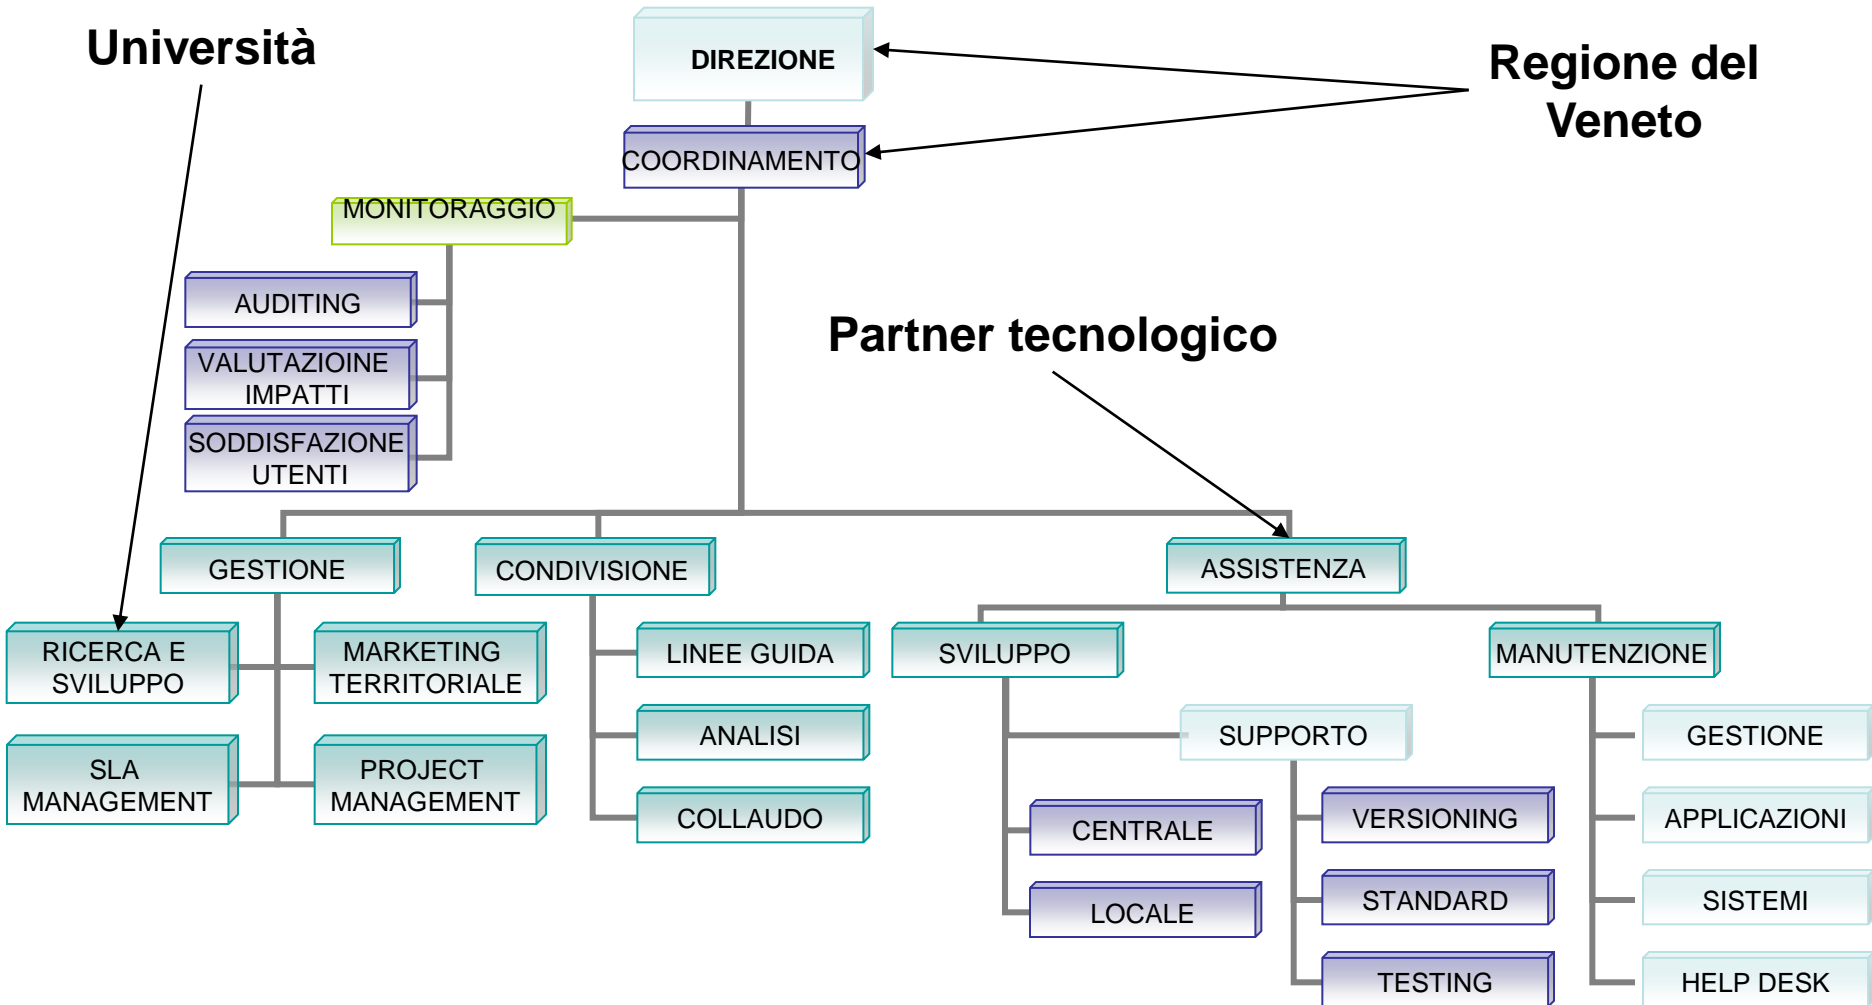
Università

DIREZIONE

Regione del Veneto

COORDINAMENTO

MONITORAGGIO

AUDITING

VALUTAZIOINE IMPATTI

SODDISFAZIONE UTENTI

Partner tecnologico

GESTIONE

CONDIVISIONE

ASSISTENZA

RICERCA E SVILUPPO

MARKETING TERRITORIALE

SLA MANAGEMENT

PROJECT MANAGEMENT

LINEE GUIDA

ANALISI

COLLAUDO

SVILUPPO

MANUTENZIONE

SUPPORTO

CENTRALE

LOCALE

VERSIONING

STANDARD

TESTING

GESTIONE

APPLICAZIONI

SISTEMI

HELP DESK